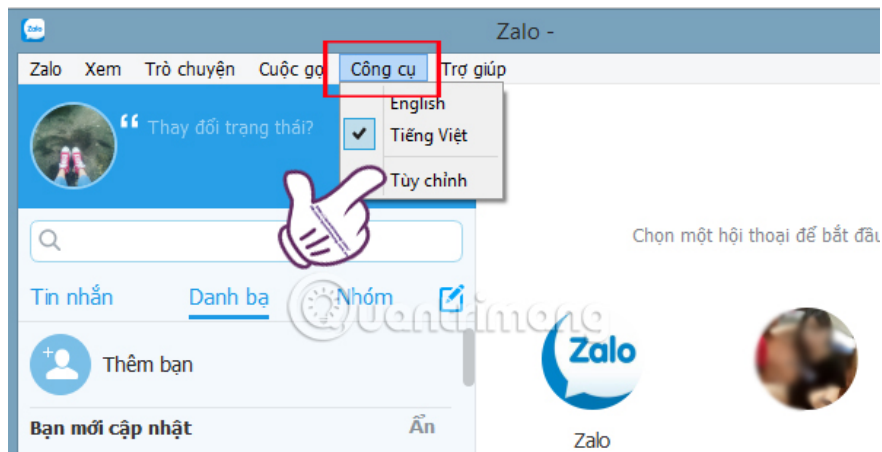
Zalo

Zalo -

Zalo Xem Trò chuyện Cuộc gọ Công cụ Trợ giúp

English
Tiếng Việt
Tùy chỉnh

“ Thay đổi trạng thái?

Chọn một hội thoại để bắt đầu

Tin nhắn Danh bạ Nhóm

Quantrimang

Thêm bạn

Bạn mới cập nhật Ẩn

Zalo

Zalo